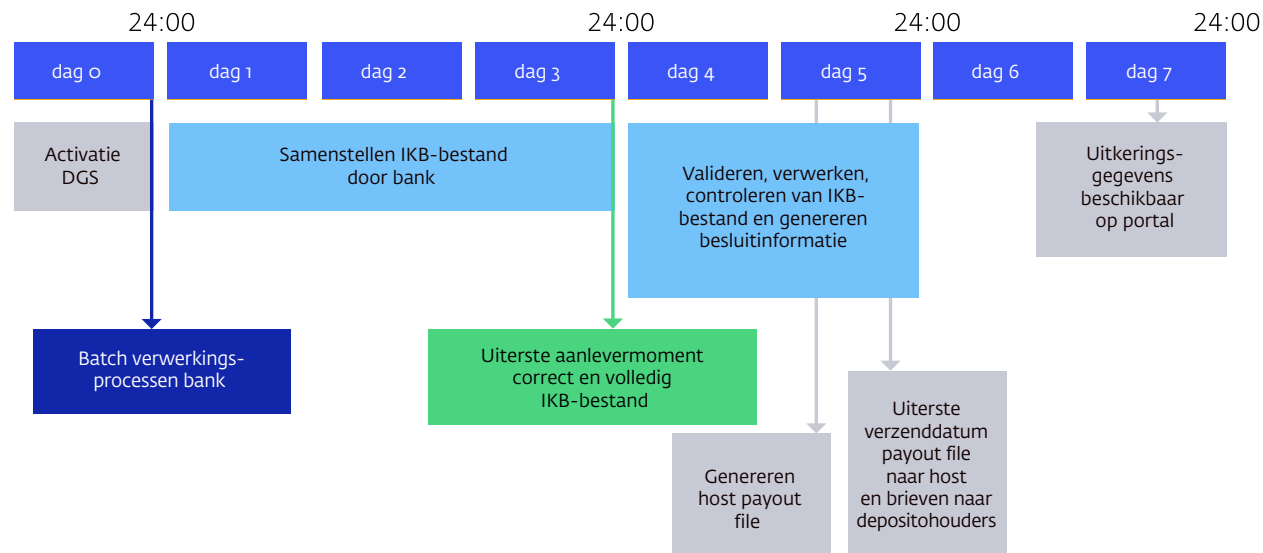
24:00 24:00 24:00 24:00

dag 0 dag 1 dag 2 dag 3 dag 4 dag 5 dag 6 dag 7

Activatie DGS

Samenstellen IKB-bestand door bank

Valideren, verwerken, controleren van IKB-bestand en genereren besluitinformatie

Uitkeringsgegevens beschikbaar op portal

Batch verwerkingsprocessen bank

Uiterste aanlevermoment correct en volledig IKB-bestand

Uiterste verzenddatum payout file naar host en brieven naar depositohouders

Genereren host payout file